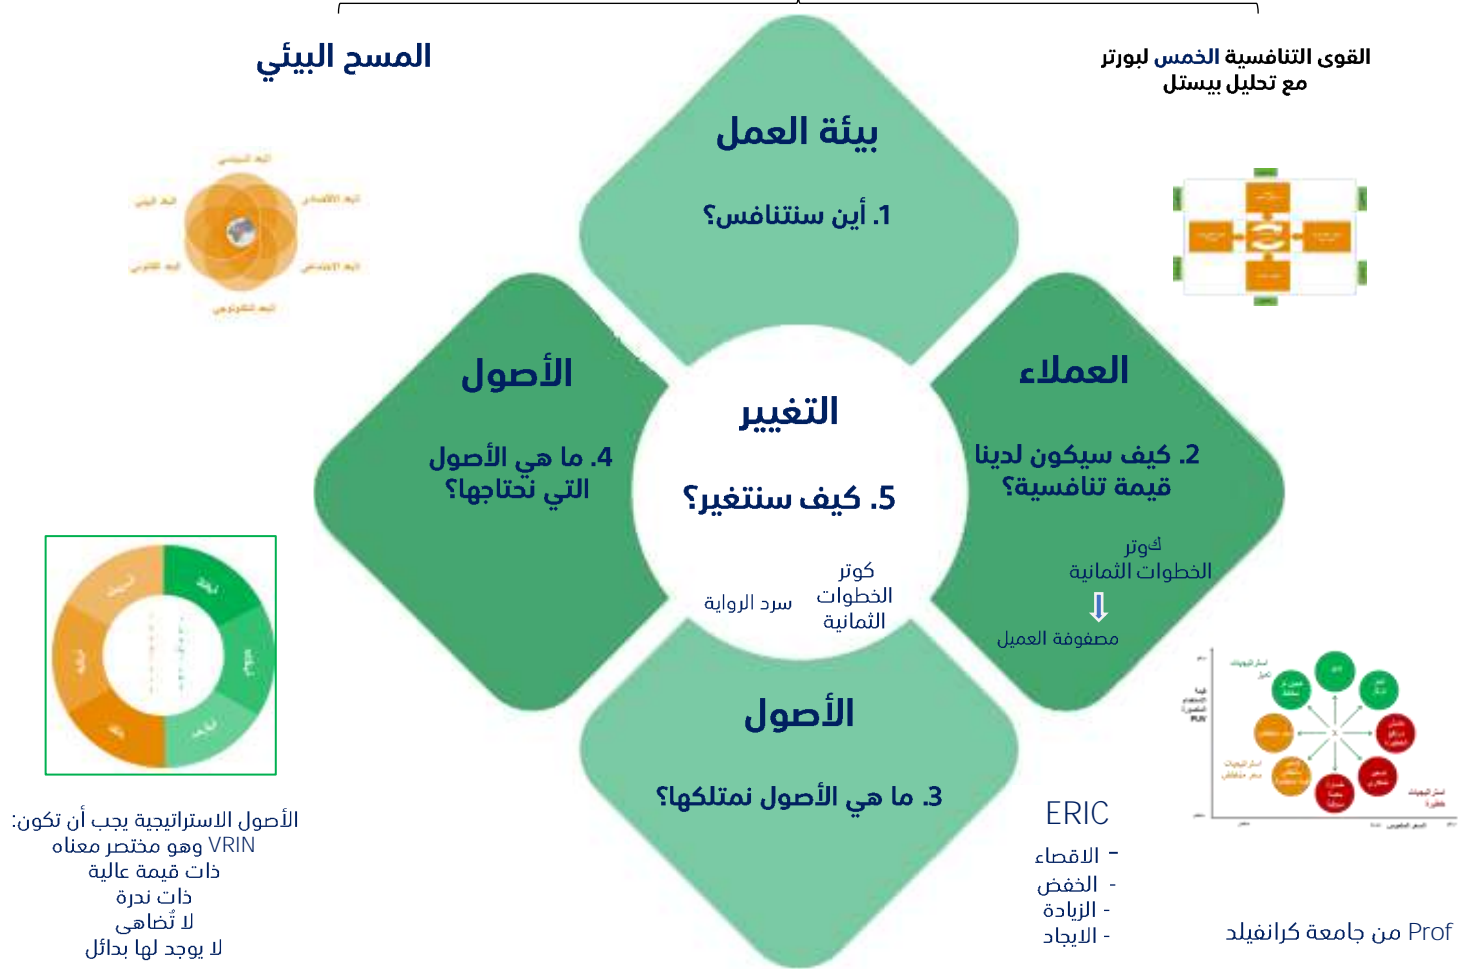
المسح البيئي

القوى التنافسية الخمس لبورتر
مع تحليل بيستل

بيئة العمل

1. أين سنتنافس؟

الأصول

4. ما هي الأصول
التي نحتاجها؟

التغيير

5. كيف سنتغير؟

سرد الرواية

كوتر
الخطوات
الثمانية

العملاء

2. كيف سيكون لدينا
قيمة تنافسية؟

كوتر
الخطوات الثمانية

مصفوفة العميل

الأصول

3. ما هي الأصول نمتلكها؟

الأصول الاستراتيجية يجب أن تكون:
VRIN وهو مختصر معناه
ذات قيمة عالية
ذات ندرة
لا تُضاهى
لا يوجد لها بدائل

ERIC
- الاقصاء
- الخفض
- الزيادة
- الايجاد

Prof من جامعة كرانفيلد